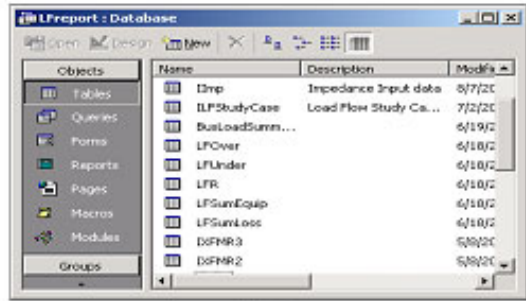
LFreport : Database

Open Design New

Objects

Tables

Queries

Forms

Reports

Pages

Macros

Modules

Groups

| Name | Description | Modifi |
|---|---|---|
| IImp | Impedance Input data | 8/7/20 |
| ILFStudyCase | Load Flow Study Ca... | 7/2/20 |
| BusLoadSumm... | | 6/19/2 |
| LFOver | | 6/18/2 |
| LFUnder | | 6/18/2 |
| LFR | | 6/18/2 |
| LFSumEquip | | 6/18/2 |
| LFSumLoss | | 6/18/2 |
| IXFMR3 | | 5/8/20 |
| IXFMR2 | | 5/8/20 |